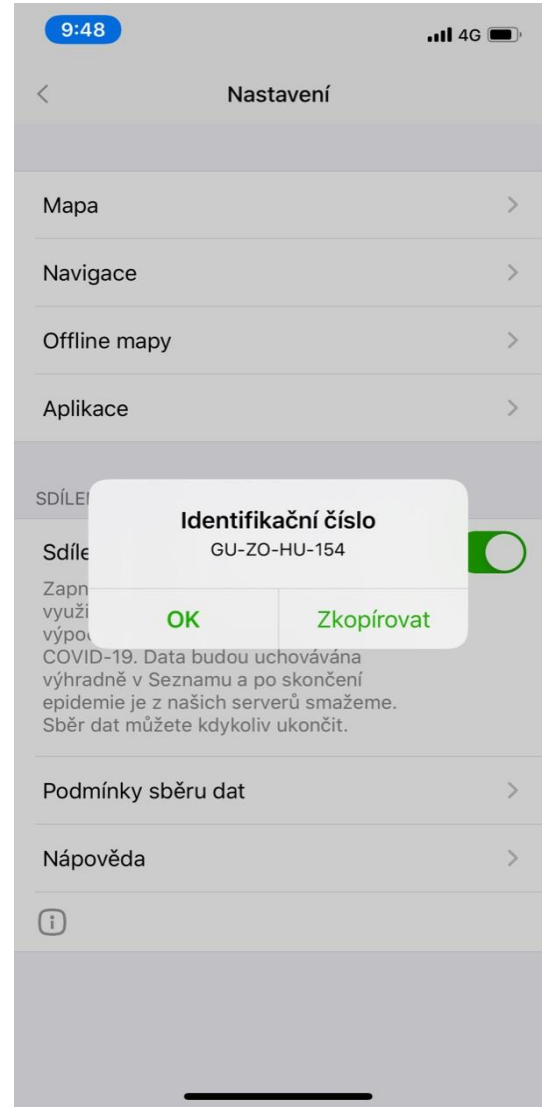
9:48

4G

<

Nastavení

Mapa

Navigace

Offline mapy

Aplikace

SDÍLEN

Sdíle

Zapn
využi
výpoč
COVID-19. Data budou uchovávána výhradně v Seznamu a po skončení epidemie je z našich serverů smažeme. Sběr dat můžete kdykoliv ukončit.

Identifikační číslo
GU-ZO-HU-154

OK

Zkopírovat

Podmínky sběru dat

Nápověda